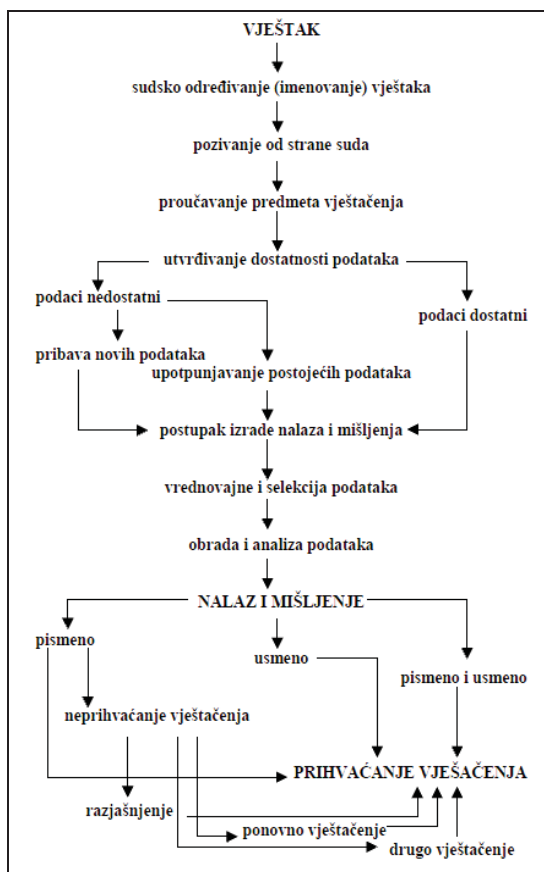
VJEŠTAK

sudsko određivanje (imenovanje) vještaka

pozivanje od strane suda

proučavanje predmeta vještačenja

utvrđivanje dostatnosti podataka

podaci nedostatni

podaci dostatni

pribava novih podataka

upotpunjavanje postojećih podataka

postupak izrade nalaza i mišljenja

vrednovajne i selekcija podataka

obrada i analiza podataka

NALAZ I MIŠLJENJE

pismeno

usmeno

pismeno i usmeno

neprihvaćanje vještačenja

PRIHVAĆANJE VJEŠAČENJA

razjašnjenje

ponovno vještačenje

drugo vještačenje